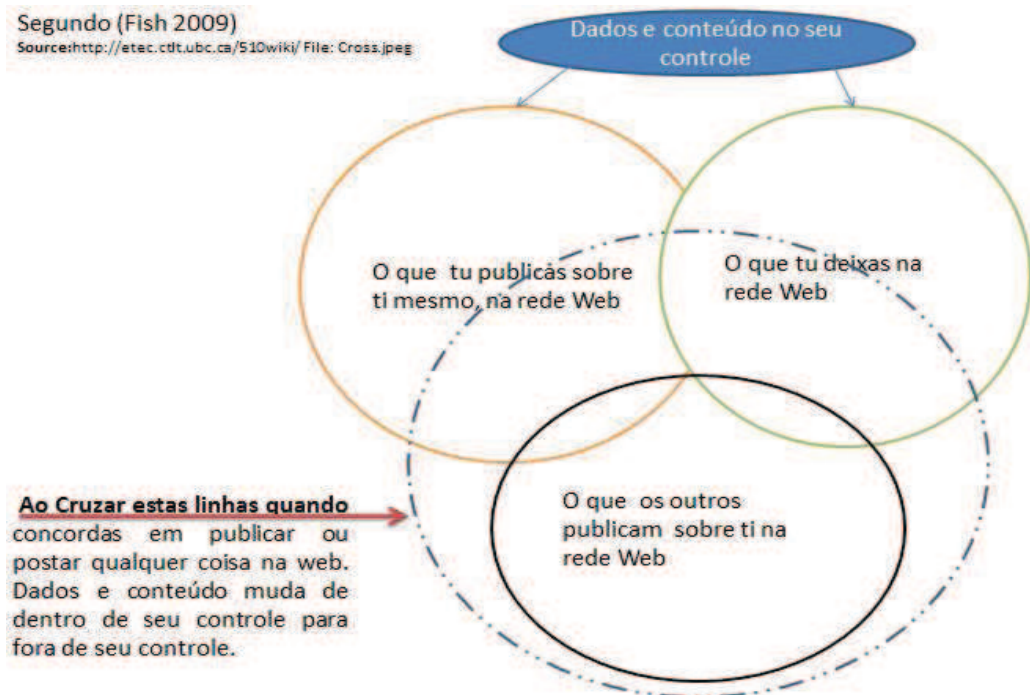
Segundo (Fish 2009)
Source:http://etec.ctlt.ubc.ca/510wiki/ File: Cross.jpeg

Dados e conteúdo no seu controle

O que tu publicas sobre ti mesmo, na rede Web

O que tu deixas na rede Web

O que os outros publicam sobre ti na rede Web

Ao Cruzar estas linhas quando concordas em publicar ou postar qualquer coisa na web. Dados e conteúdo muda de dentro de seu controle para fora de seu controle.